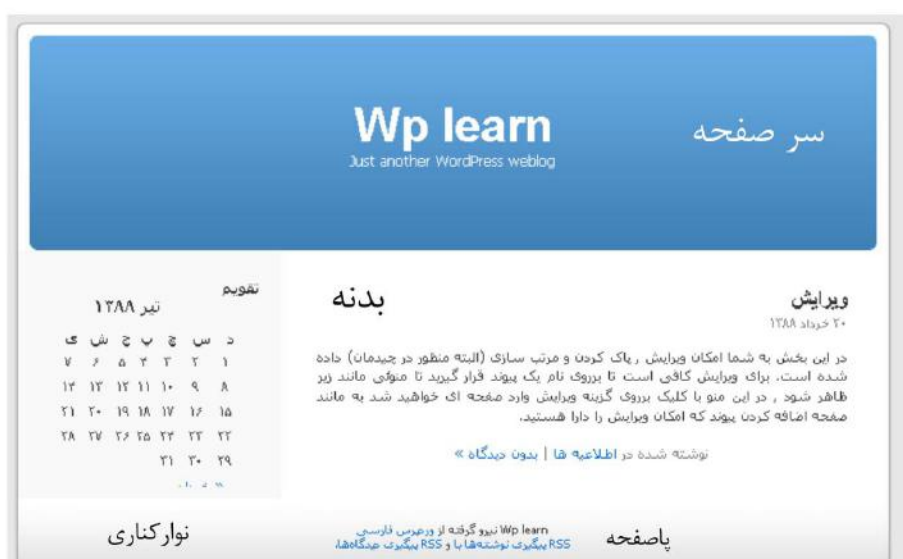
Wp learn

Just another WordPress weblog

سر صفحه

ویرایش

۲۰ خرداد ۱۳۸۸

بدنه

در این بخش به شما امکان ویرایش , پاک کردن و مرتب سازی (البته منظور در چیدمان) داده شده است. برای ویرایش کافی است تا برروی نام یک پیوند قرار گیرید تا منوئی مانند زیر ظاهر شود , در این منو با کلیک برروی گزینه ویرایش وارد صفحه ای خواهید شد به مانند صفحه اضافه کردن پیوند که امکان ویرایش را دارا هستید.

نوشته شده در اطلاعیه ها | بدون دیدگاه »

تقویم

تیر ۱۳۸۸

| ش | ی | د | س | چ | پ | ج |
|---|---|---|---|---|---|---|
| ۱ | ۲ | ۳ | ۴ | ۵ | ۶ | ۷ |
| ۸ | ۹ | ۱۰ | ۱۱ | ۱۲ | ۱۳ | ۱۴ |
| ۱۵ | ۱۶ | ۱۷ | ۱۸ | ۱۹ | ۲۰ | ۲۱ |
| ۲۲ | ۲۳ | ۲۴ | ۲۵ | ۲۶ | ۲۷ | ۲۸ |
| ۲۹ | ۳۰ | ۳۱ | | | | |

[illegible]

Wp learn نیرو گرفته از وردپرس فارسی

RSS پیگیری نوشته‌ها و RSS پیگیری دیدگاه‌ها

پاصفحه

نوارکناری